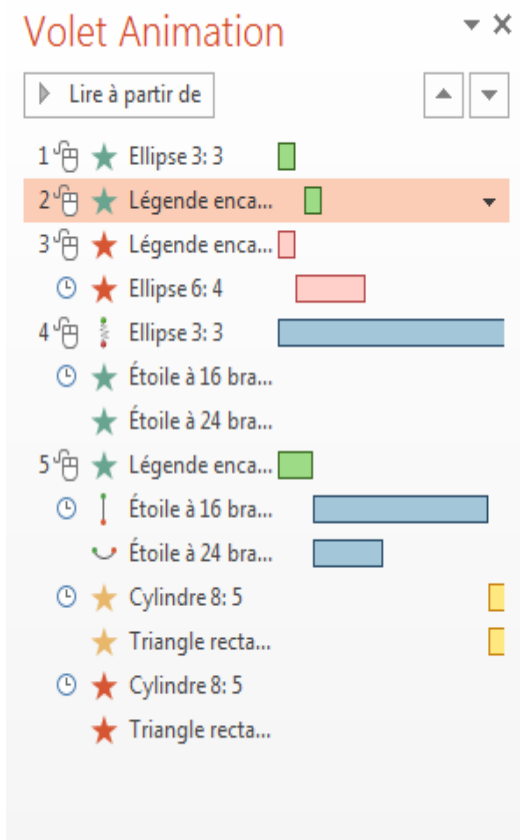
Volet Animation

Lire à partir de

1 Ellipse 3: 3
2 Légende enca...
3 Légende enca...
Ellipse 6: 4
4 Ellipse 3: 3
Étoile à 16 bra...
Étoile à 24 bra...
5 Légende enca...
Étoile à 16 bra...
Étoile à 24 bra...
Cylindre 8: 5
Triangle recta...
Cylindre 8: 5
Triangle recta...